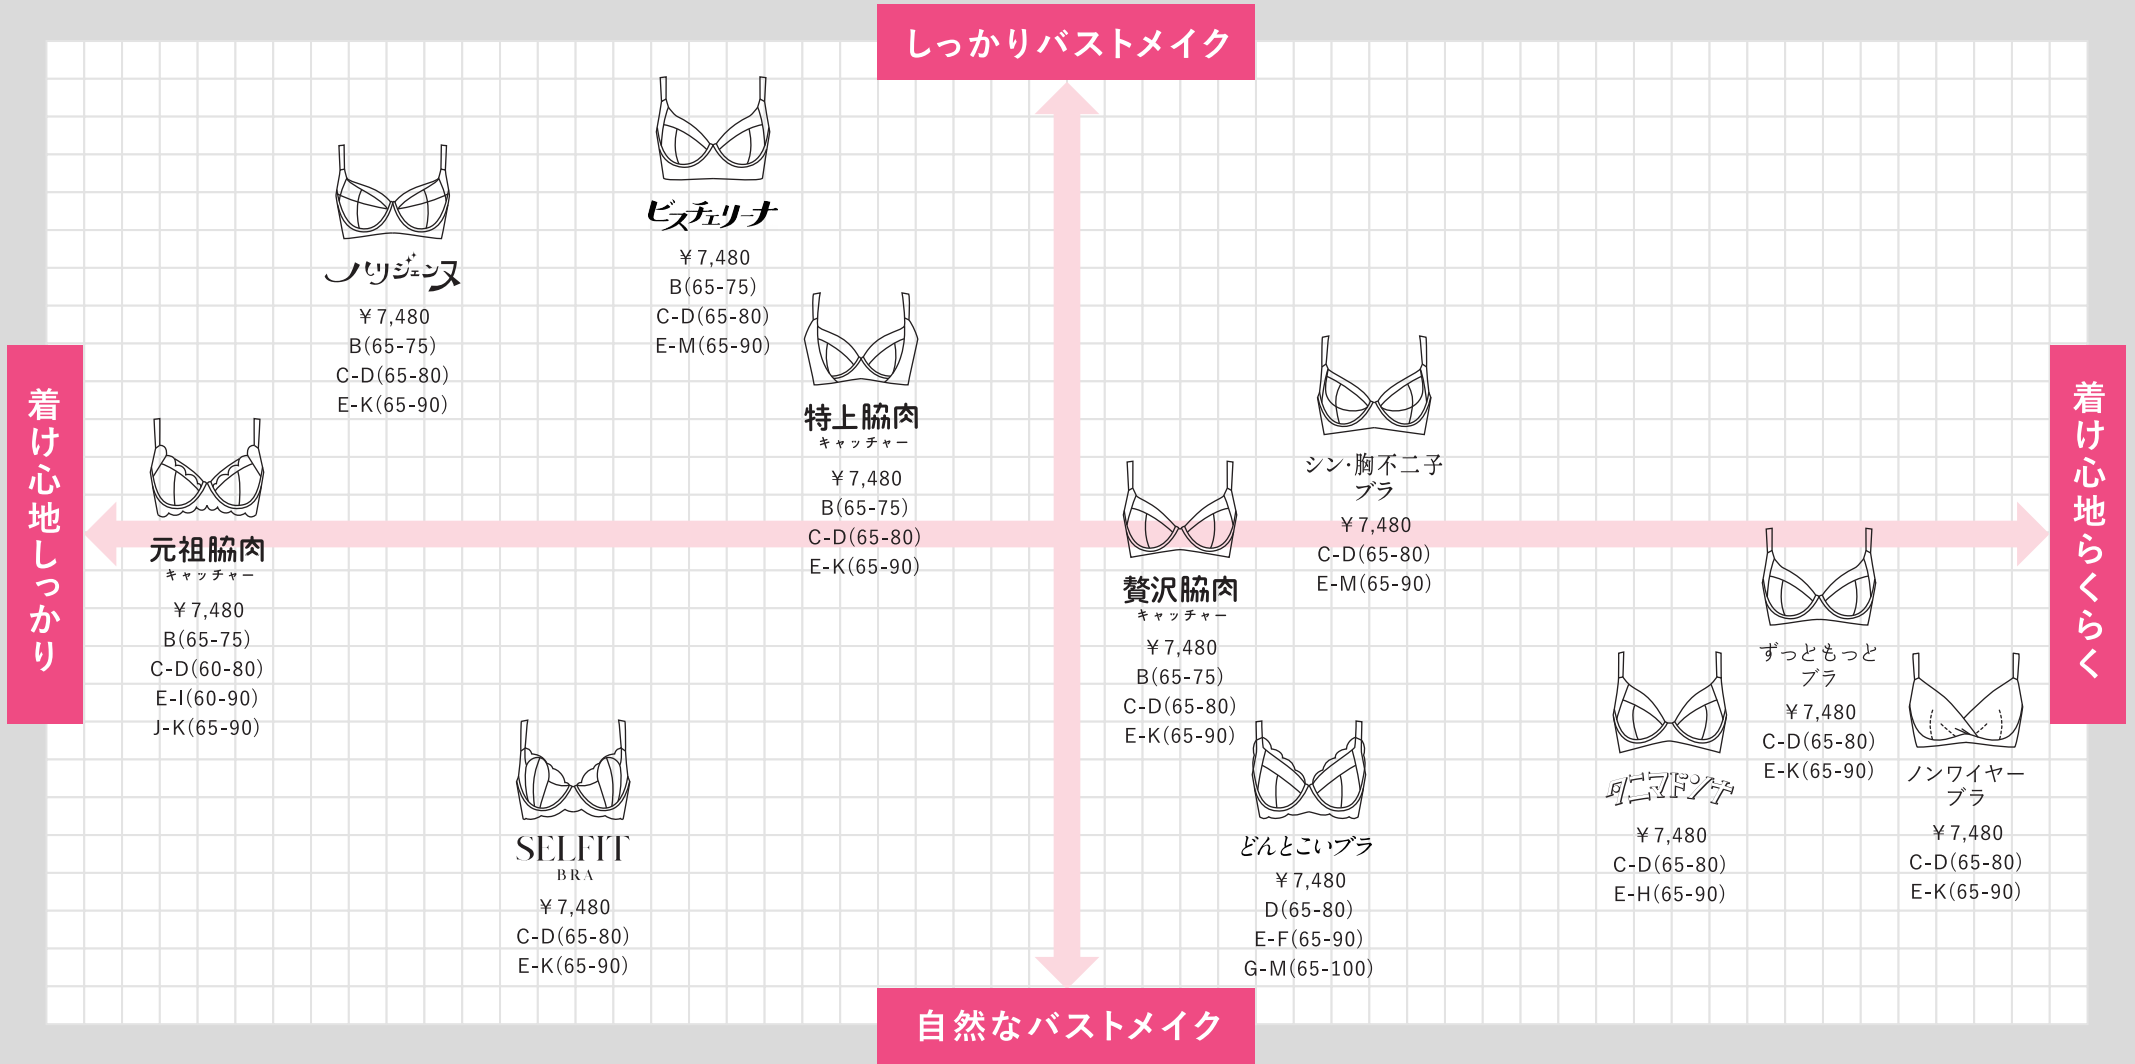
しっかりバストメイク

着け心地しっかり

着け心地らくらく

自然なバストメイク

ハリジェンヌ
￥7,480
B(65-75)
C-D(65-80)
E-K(65-90)

ビスチェリーナ
￥7,480
B(65-75)
C-D(65-80)
E-M(65-90)

特上脇肉
キャッチャー
￥7,480
B(65-75)
C-D(65-80)
E-K(65-90)

元祖脇肉
キャッチャー
￥7,480
B(65-75)
C-D(60-80)
E-I(60-90)
J-K(65-90)

SELFIT
BRA
￥7,480
C-D(65-80)
E-K(65-90)

シン・胸不二子
ブラ
￥7,480
C-D(65-80)
E-M(65-90)

贅沢脇肉
キャッチャー
￥7,480
B(65-75)
C-D(65-80)
E-K(65-90)

どんとこいブラ
￥7,480
D(65-80)
E-F(65-90)
G-M(65-100)

タニマドンナ
￥7,480
C-D(65-80)
E-H(65-90)

ずっともっと
ブラ
￥7,480
C-D(65-80)
E-K(65-90)

ノンワイヤー
ブラ
￥7,480
C-D(65-80)
E-K(65-90)